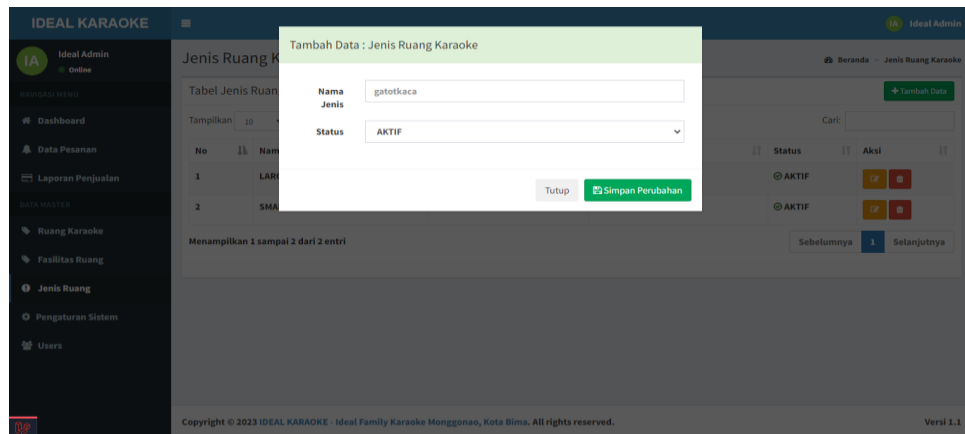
IDEAL KARAOKE
IA Ideal Admin
IA Ideal Admin
Online
NAVIGASI MENU
Dashboard
Data Pesanan
Laporan Penjualan
DATA MASTER
Ruang Karaoke
Fasilitas Ruang
Jenis Ruang
Pengaturan Sistem
Users

Jenis Ruang K
Beranda > Jenis Ruang Karaoke
Tabel Jenis Ruan
+ Tambah Data
Tampilkan 10
Cari:

| No | Nam | Status | Aksi |
|---|---|---|---|
| 1 | LAR | AKTIF | |
| 2 | SMA | AKTIF | |

Menampilkan 1 sampai 2 dari 2 entri
Sebelumnya 1 Selanjutnya

Tambah Data : Jenis Ruang Karaoke
Nama Jenis gatotkaca
Status AKTIF
Tutup
Simpan Perubahan

Copyright © 2023 IDEAL KARAOKE - Ideal Family Karaoke Monggonao, Kota Bima. All rights reserved.
Versi 1.1